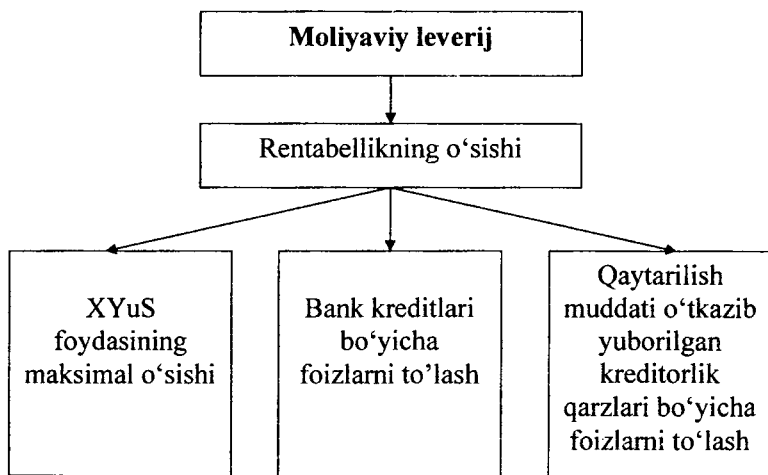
Moliyaviy leverij

Rentabellikning o‘sishi

XYuS foydasining maksimal o‘sishi

Bank kreditlari bo‘yicha foizlarni to’lash

Qaytarilish muddati o‘tkazib yuborilgan kreditorlik qarzlari bo‘yicha foizlarni to‘lash